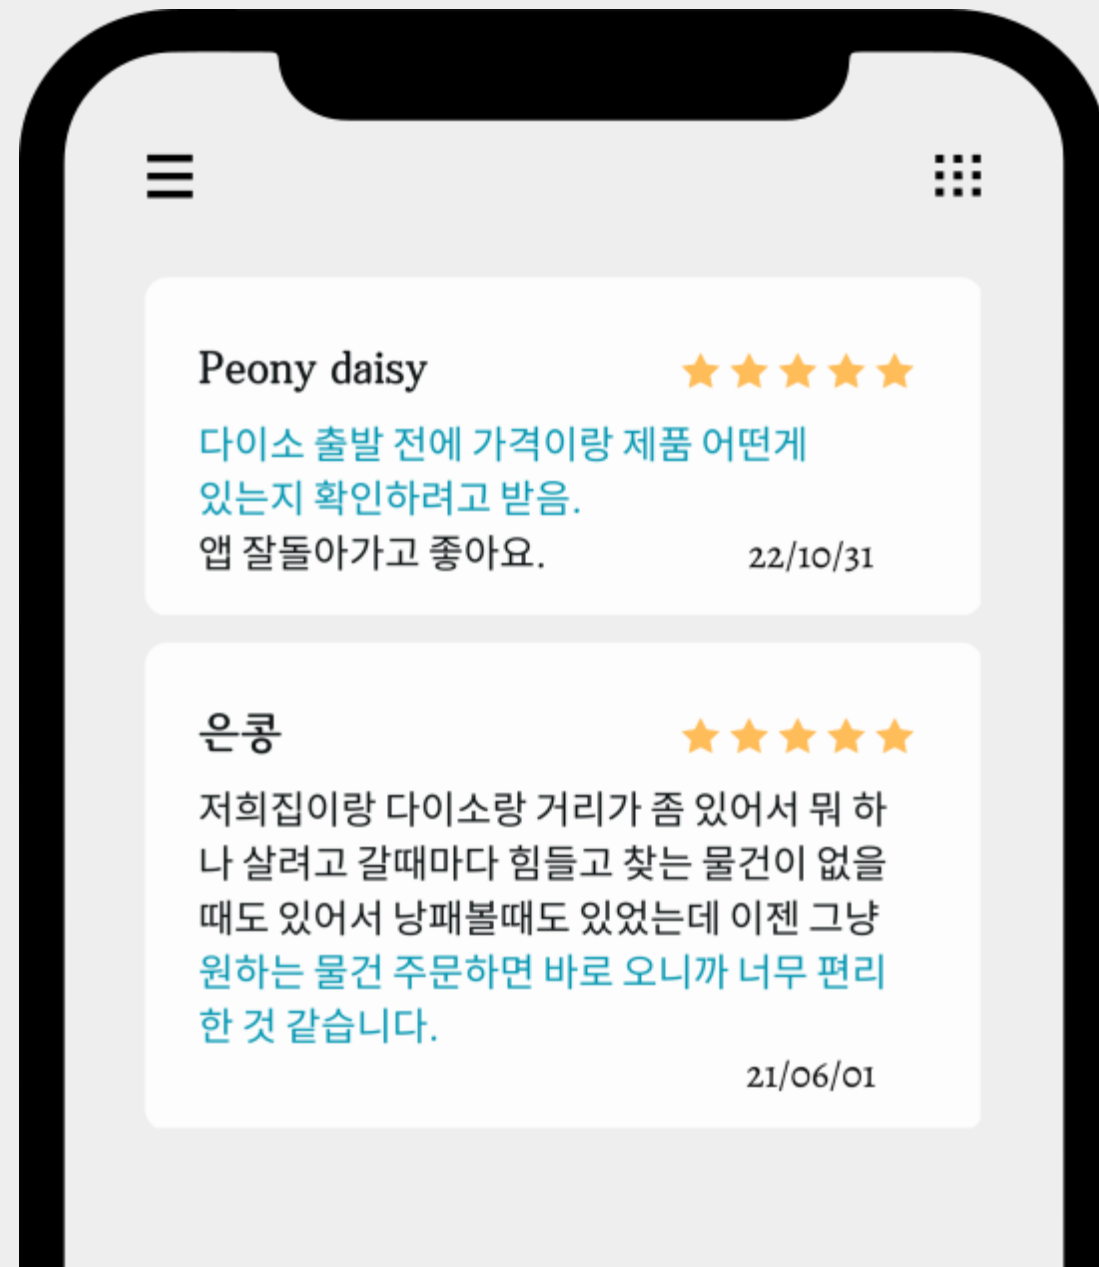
Peony daisy

다이소 출발 전에 가격이랑 제품 어떤게 있는지 확인하려고 받음.
앱 잘돌아가고 좋아요.

22/10/31

은콩

저희집이랑 다이소랑 거리가 좀 있어서 뭐 하나 살려고 갈때마다 힘들고 찾는 물건이 없을때도 있어서 낭패볼때도 있었는데 이젠 그냥 원하는 물건 주문하면 바로 오니까 너무 편리한 것 같습니다.

21/06/01